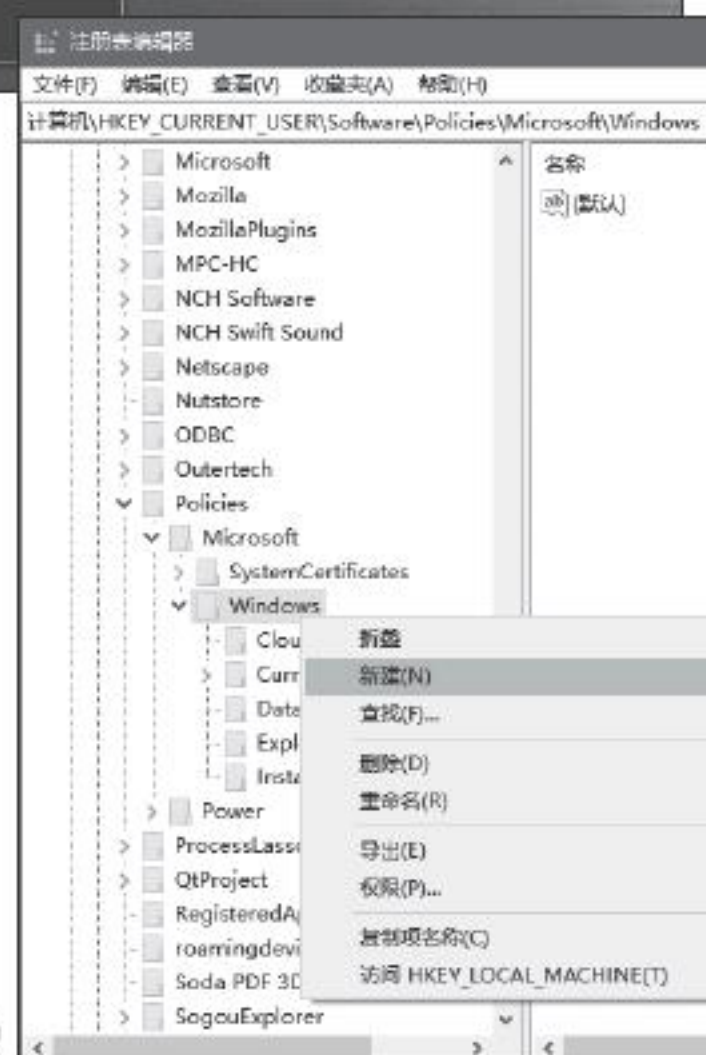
注册表编辑器

文件(F) 编辑(E) 查看(V) 收藏夹(A) 帮助(H)

计算机\HKEY_CURRENT_USER\Software\Policies\Microsoft\Windows

Microsoft
Mozilla
MozillaPlugins
MPC-HC
NCH Software
NCH Swift Sound
Netscape
Nutstore
ODBC
Outertech
Policies
Microsoft
SystemCertificates
Windows
Clou
Curr
Data
Expl
Insta
Power
ProcessLass
QtProject
RegisteredA
roamingdevi
Soda PDF 3D
SogouExplorer

名称
(默认)

折叠
新建(N)
查找(F)...
删除(D)
重命名(R)
导出(E)
权限(P)...
复制项名称(C)
访问 HKEY_LOCAL_MACHINE(T)